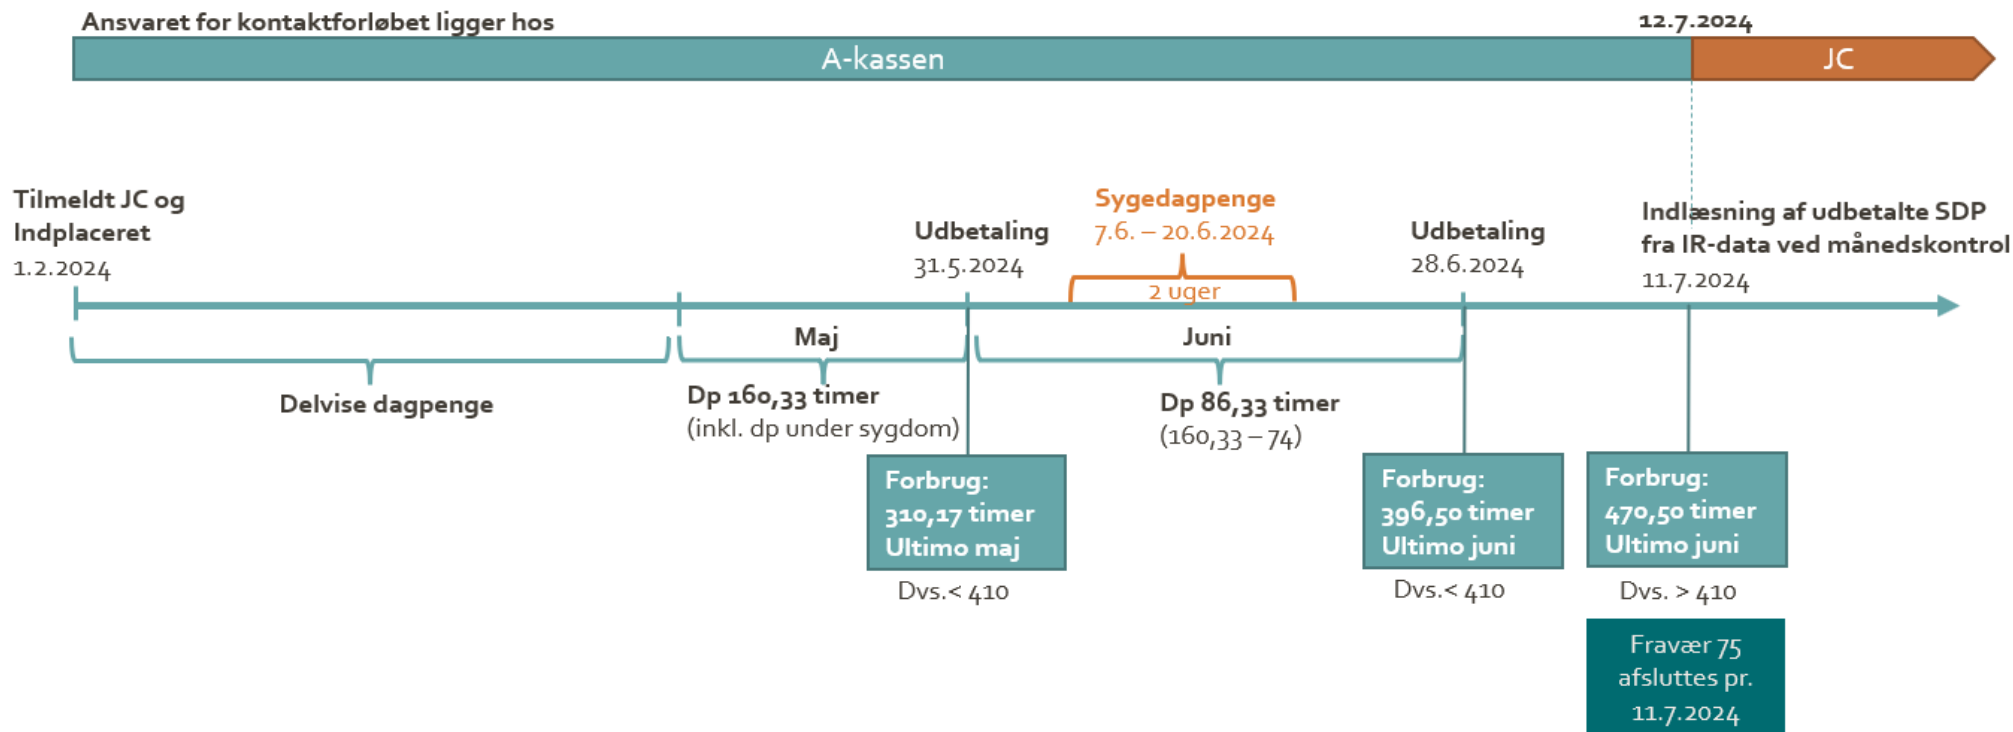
Ansvaret for kontaktforløbet ligger hos

12.7.2024

A-kassen

JC

Tilmeldt JC og Indplaceret
1.2.2024

Udbetaling
31.5.2024

Sygedagpenge
7.6. – 20.6.2024

2 uger

Udbetaling
28.6.2024

Indlæsning af udbetalte SDP fra IR-data ved månedskontrol
11.7.2024

Maj

Juni

Delvise dagpenge

Dp 160,33 timer
(inkl. dp under sygdom)

Dp 86,33 timer
(160,33 – 74)

Forbrug:
310,17 timer
Ultimo maj

Dvs.< 410

Forbrug:
396,50 timer
Ultimo juni

Dvs.< 410

Forbrug:
470,50 timer
Ultimo juni

Dvs. > 410

Fravær 75 afsluttes pr. 11.7.2024